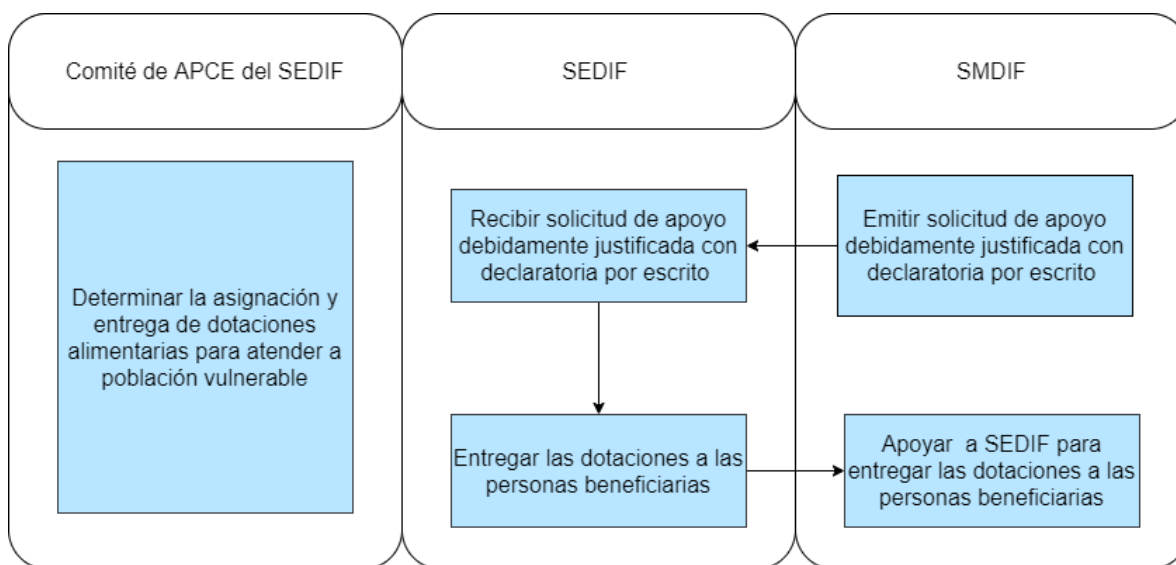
Comité de APCE del SEDIF

SEDIF

SMDIF

Determinar la asignación y entrega de dotaciones alimentarias para atender a población vulnerable

Recibir solicitud de apoyo debidamente justificada con declaratoria por escrito

Emitir solicitud de apoyo debidamente justificada con declaratoria por escrito

Entregar las dotaciones a las personas beneficiarias

Apoyar a SEDIF para entregar las dotaciones a las personas beneficiarias